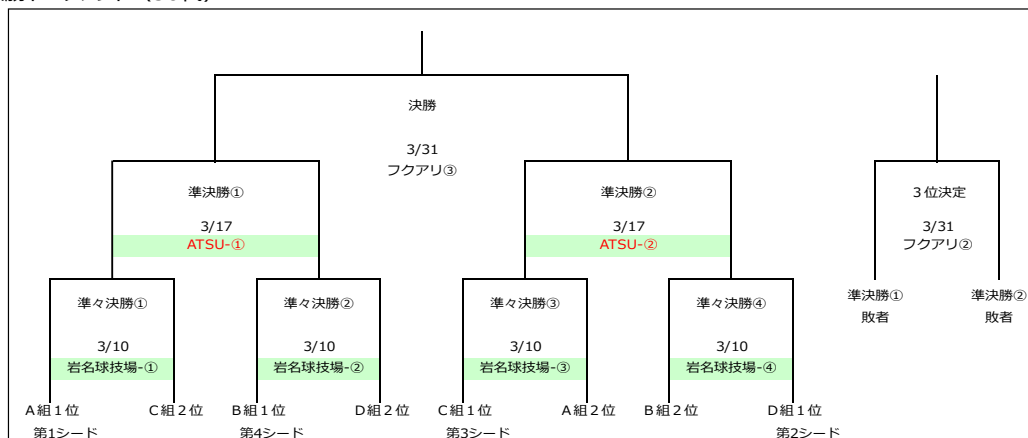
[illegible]

決勝

3/31
フクアリ③

準決勝①

3/17
ATSU-①

準決勝②

3/17
ATSU-②

3位決定

3/31
フクアリ②

準決勝①
敗者

準決勝②
敗者

準々決勝①

3/10
岩名球技場-①

準々決勝②

3/10
岩名球技場-②

準々決勝③

3/10
岩名球技場-③

準々決勝④

3/10
岩名球技場-④

A組1位
第1シード

C組2位

B組1位
第4シード

D組2位

C組1位
第3シード

A組2位

B組2位

D組1位
第2シード